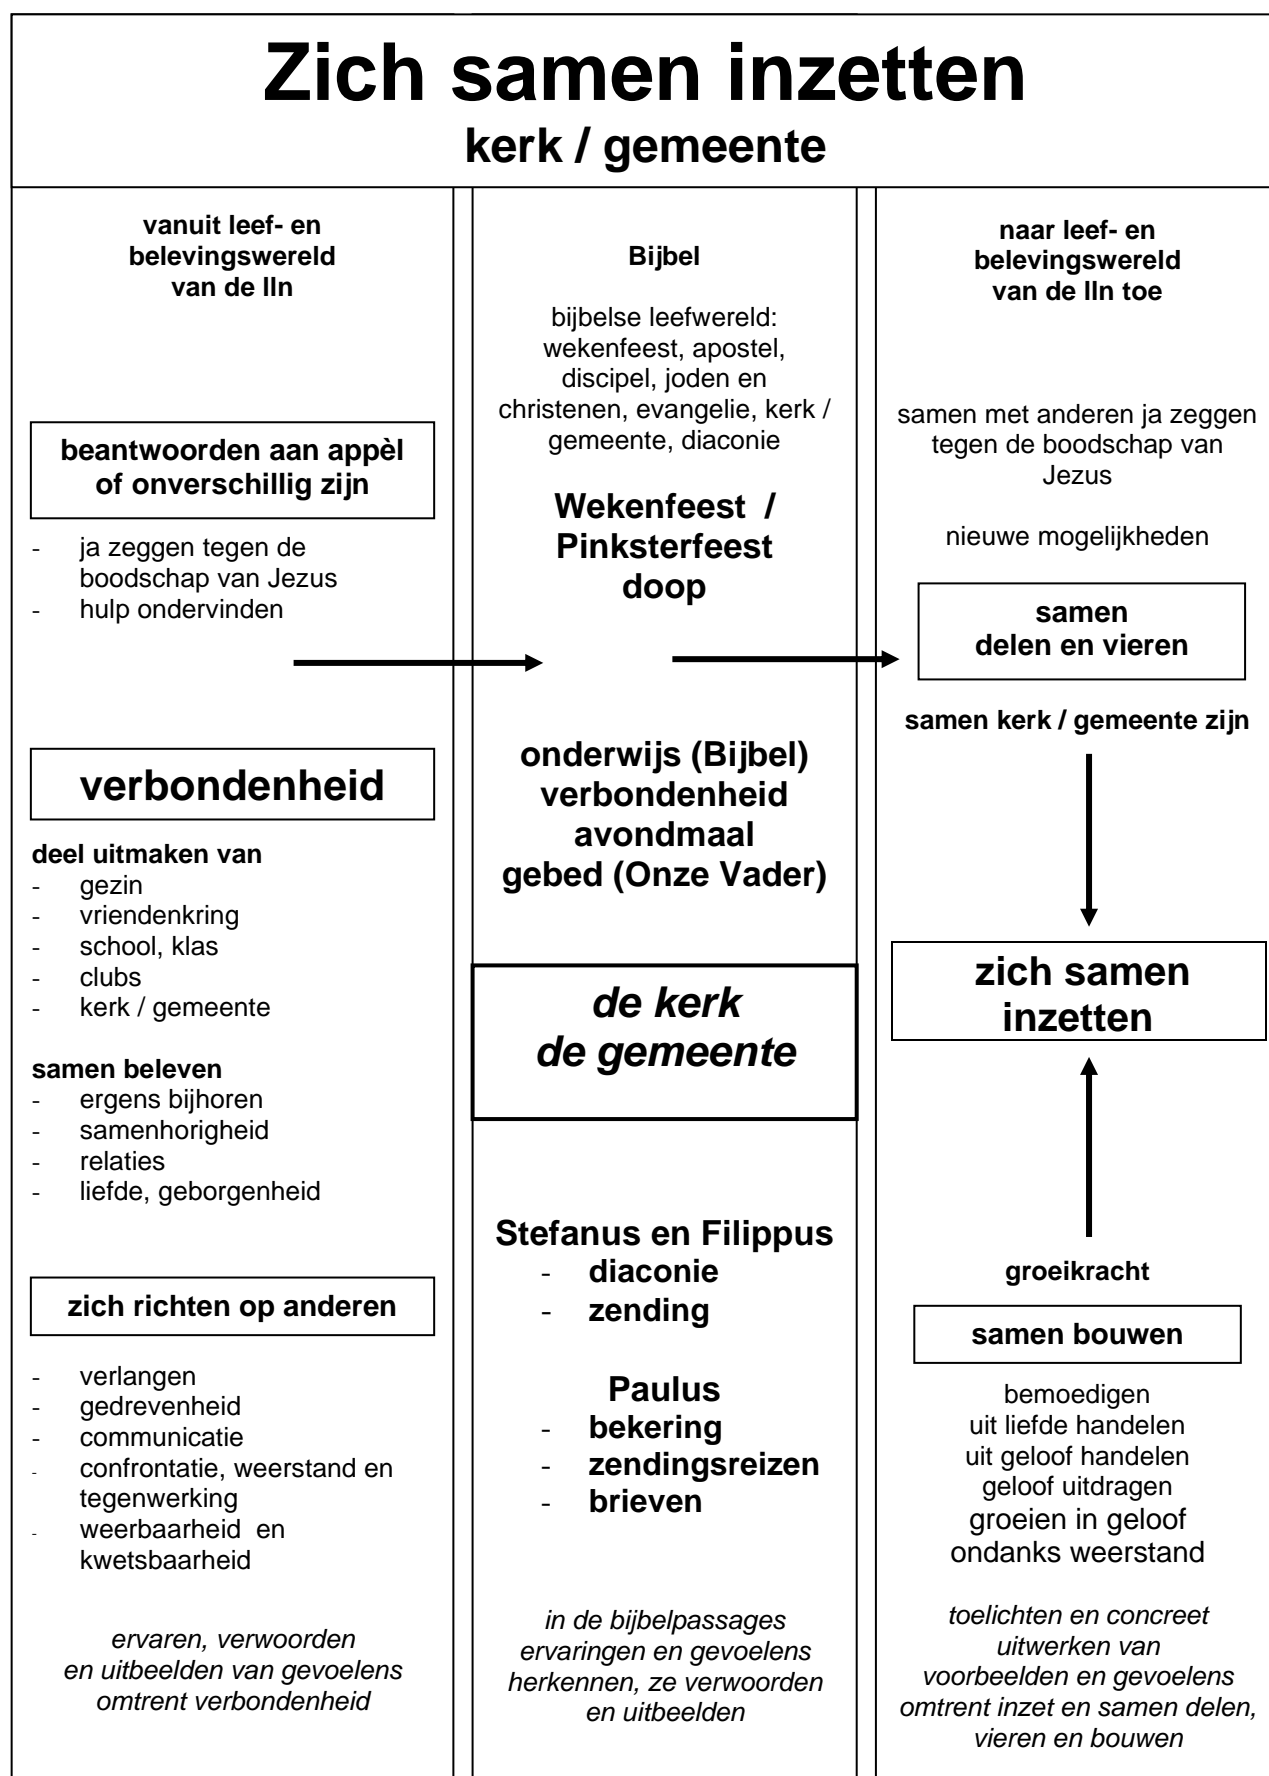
# Zich samen inzetten
## kerk / gemeente

**vanuit leef- en belevingswereld van de lln**

**beantwoorden aan appèl of onverschillig zijn**

- ja zeggen tegen de boodschap van Jezus
- hulp ondervinden

**verbondenheid**

**deel uitmaken van**
- gezin
- vriendenkring
- school, klas
- clubs
- kerk / gemeente

**samen beleven**
- ergens bijhoren
- samenhorigheid
- relaties
- liefde, geborgenheid

**zich richten op anderen**

- verlangen
- gedrevenheid
- communicatie
- confrontatie, weerstand en tegenwerking
- weerbaarheid en kwetsbaarheid

*ervaren, verwoorden en uitbeelden van gevoelens omtrent verbondenheid*

**Bijbel**

bijbelse leefwereld: wekenfeest, apostel, discipel, joden en christenen, evangelie, kerk / gemeente, diaconie

**Wekenfeest / Pinksterfeest doop**

**onderwijs (Bijbel) verbondenheid avondmaal gebed (Onze Vader)**

***de kerk de gemeente***

**Stefanus en Filippus**
- **diaconie**
- **zending**

**Paulus**
- **bekering**
- **zendingsreizen**
- **brieven**

*in de bijbelpassages ervaringen en gevoelens herkennen, ze verwoorden en uitbeelden*

**naar leef- en belevingswereld van de lln toe**

samen met anderen ja zeggen tegen de boodschap van Jezus

nieuwe mogelijkheden

**samen delen en vieren**

**samen kerk / gemeente zijn**

**zich samen inzetten**

**groeikracht**

**samen bouwen**

bemoedigen
uit liefde handelen
uit geloof handelen
geloof uitdragen
groeien in geloof
ondanks weerstand

*toelichten en concreet uitwerken van voorbeelden en gevoelens omtrent inzet en samen delen, vieren en bouwen*